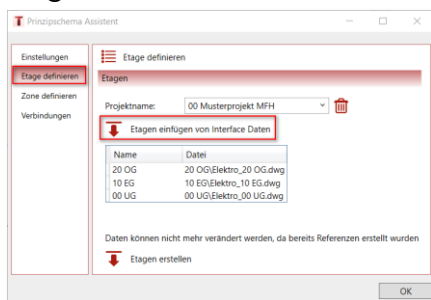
Prinzipschema Assistent

Einstellungen
Etage definieren
Zone definieren
Verbindungen

Etage definieren

Etagen

Projektname: 00 Musterprojekt MFH

Etagen einfügen von Interface Daten

| Name | Datei |
|---|---|
| 20 OG | 20 OG\Elektro_20 OG.dwg |
| 10 EG | 10 EG\Elektro_10 EG.dwg |
| 00 UG | 00 UG\Elektro_00 UG.dwg |

Daten können nicht mehr verändert werden, da bereits Referenzen erstellt wurden

Etagen erstellen

OK